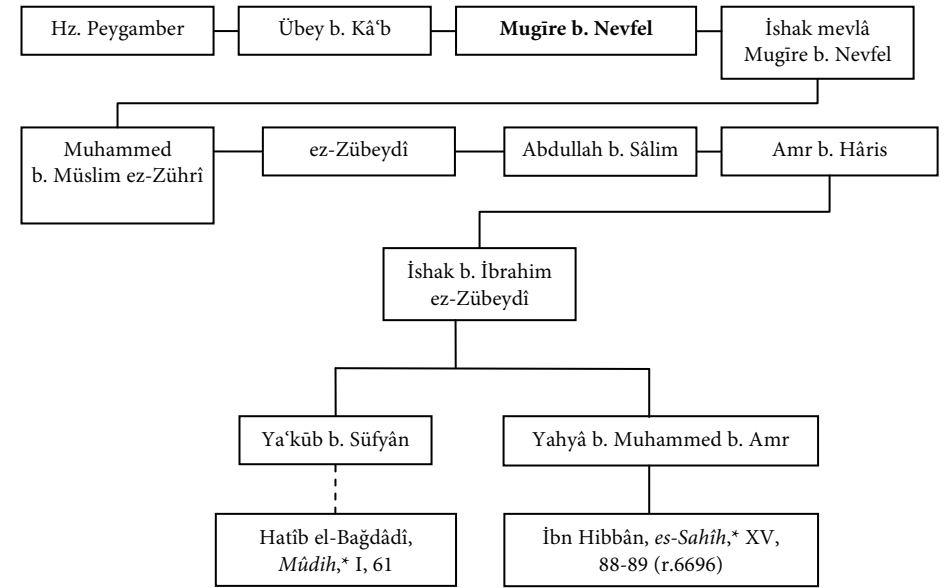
Hz. Peygamber

Übey b. Kâ‘b

**Mugīre b. Nevfel**

İshak mevlâ Mugīre b. Nevfel

Muhammed b. Müslim ez-Zührî

ez-Zübeydî

Abdullah b. Sâlim

Amr b. Hâris

İshak b. İbrahim ez-Zübeydî

Ya‘kūb b. Süfyân

Yahyâ b. Muhammed b. Amr

Hatîb el-Bağdâdî, *Mûdih*,* I, 61

İbn Hibbân, *es-Sahîh*,* XV, 88-89 (r.6696)